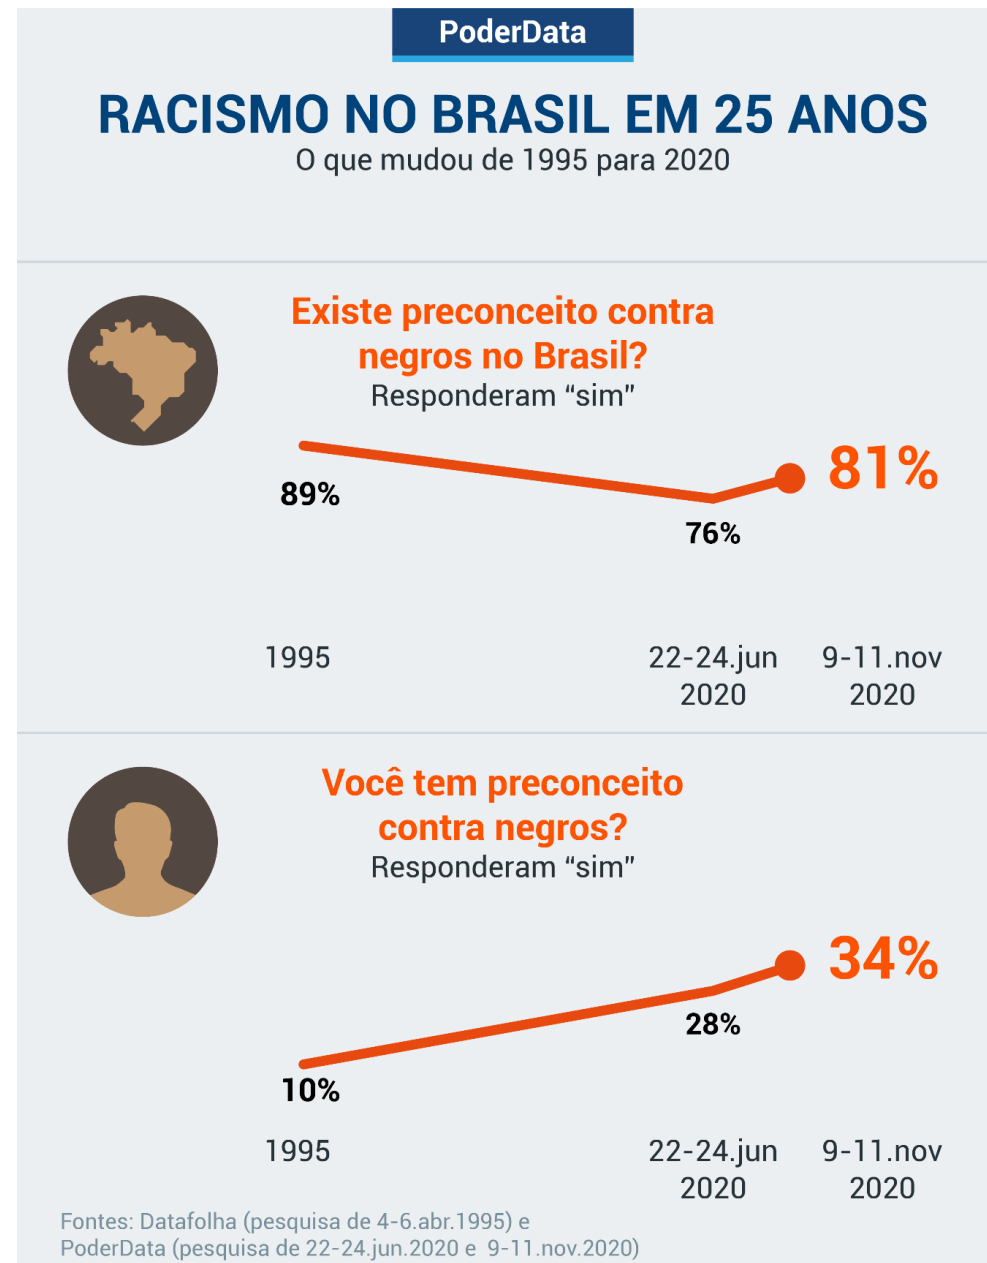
PoderData

RACISMO NO BRASIL EM 25 ANOS
O que mudou de 1995 para 2020

Existe preconceito contra negros no Brasil?
Responderam “sim”

89%
76%
81%

1995
22-24.jun 2020
9-11.nov 2020

Você tem preconceito contra negros?
Responderam “sim”

34%
28%
10%

1995
22-24.jun 2020
9-11.nov 2020

Fontes: Datafolha (pesquisa de 4-6.abr.1995) e PoderData (pesquisa de 22-24.jun.2020 e 9-11.nov.2020)